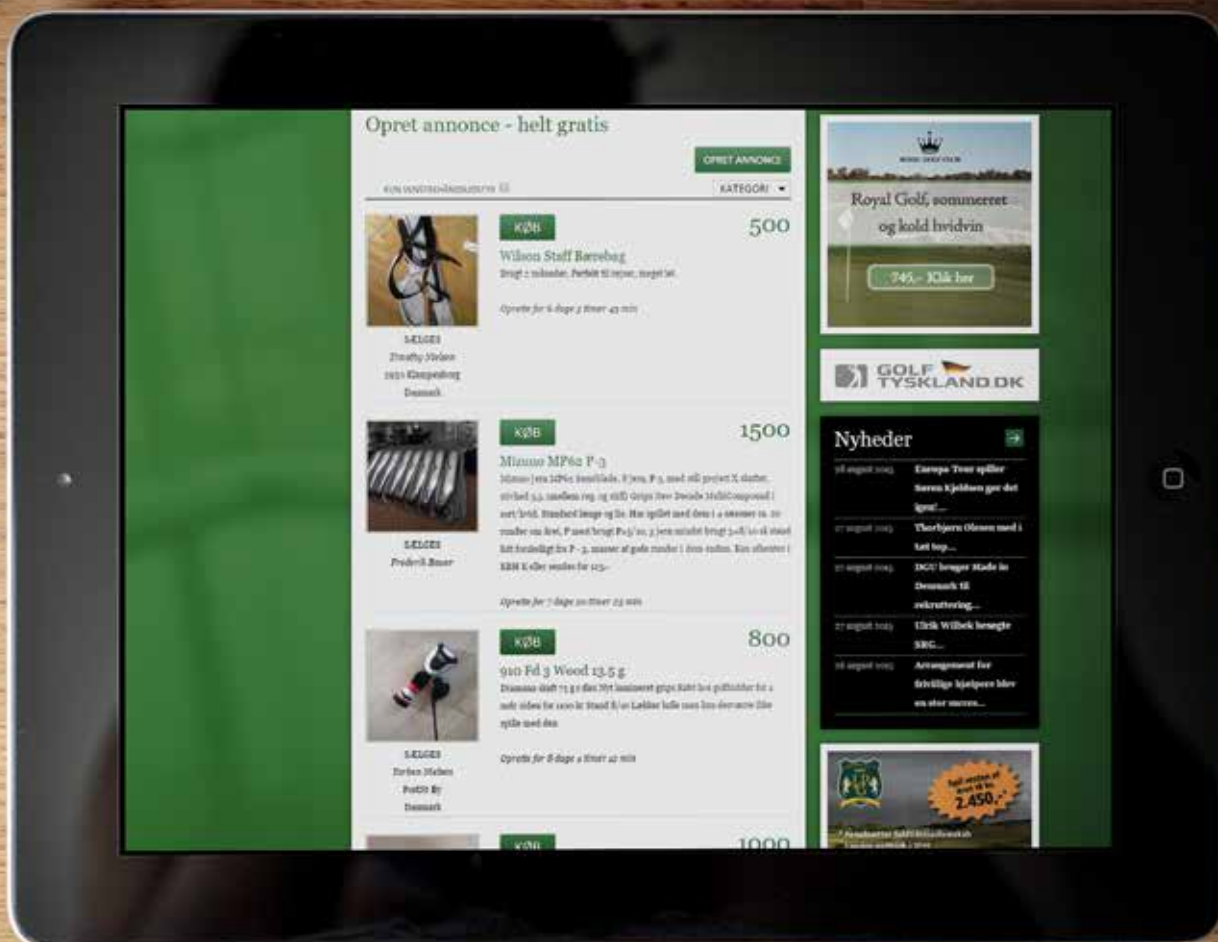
Opret annonce - helt gratis

OPRET ANNONCE

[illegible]

KATEGORI ▾

KØB

500

Wilson Staff Bærebag

Brugt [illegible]

Oprette for 6 dage 3 timer 43 min

SÆLGER
Timothy Nielsen
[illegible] Klampenborg
Danmark

KØB

1500

Mizuno MP62 P-3

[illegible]

Oprette for 7 dage 20 timer 23 min

SÆLGER
Frederik Bauer

KØB

800

910 Fd 3 Wood 13,5 g

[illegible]

Oprette for 8 dage 4 timer 42 min

SÆLGER
Torben Nielsen
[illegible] By
Danmark

KØB

1000

Royal Golf, sommerret og kold hvidvin

745,- Klik her

GOLF TYSKLAND.DK

Nyheder

| | |
|---|---|
| 28 august 2015 | Europa Tour spiller Søren Kjeldsen gør det igen!... |
| 27 august 2015 | Thorbjørn Olesen med i Let top... |
| 27 august 2015 | DGU bruger Made in Denmark til rekruttering... |
| 27 august 2015 | Ulrik Wilbek besøgte SRG... |
| 26 august 2015 | Arrangement for frivillige hjælpere blev en stor succes... |

2.450,-

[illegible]